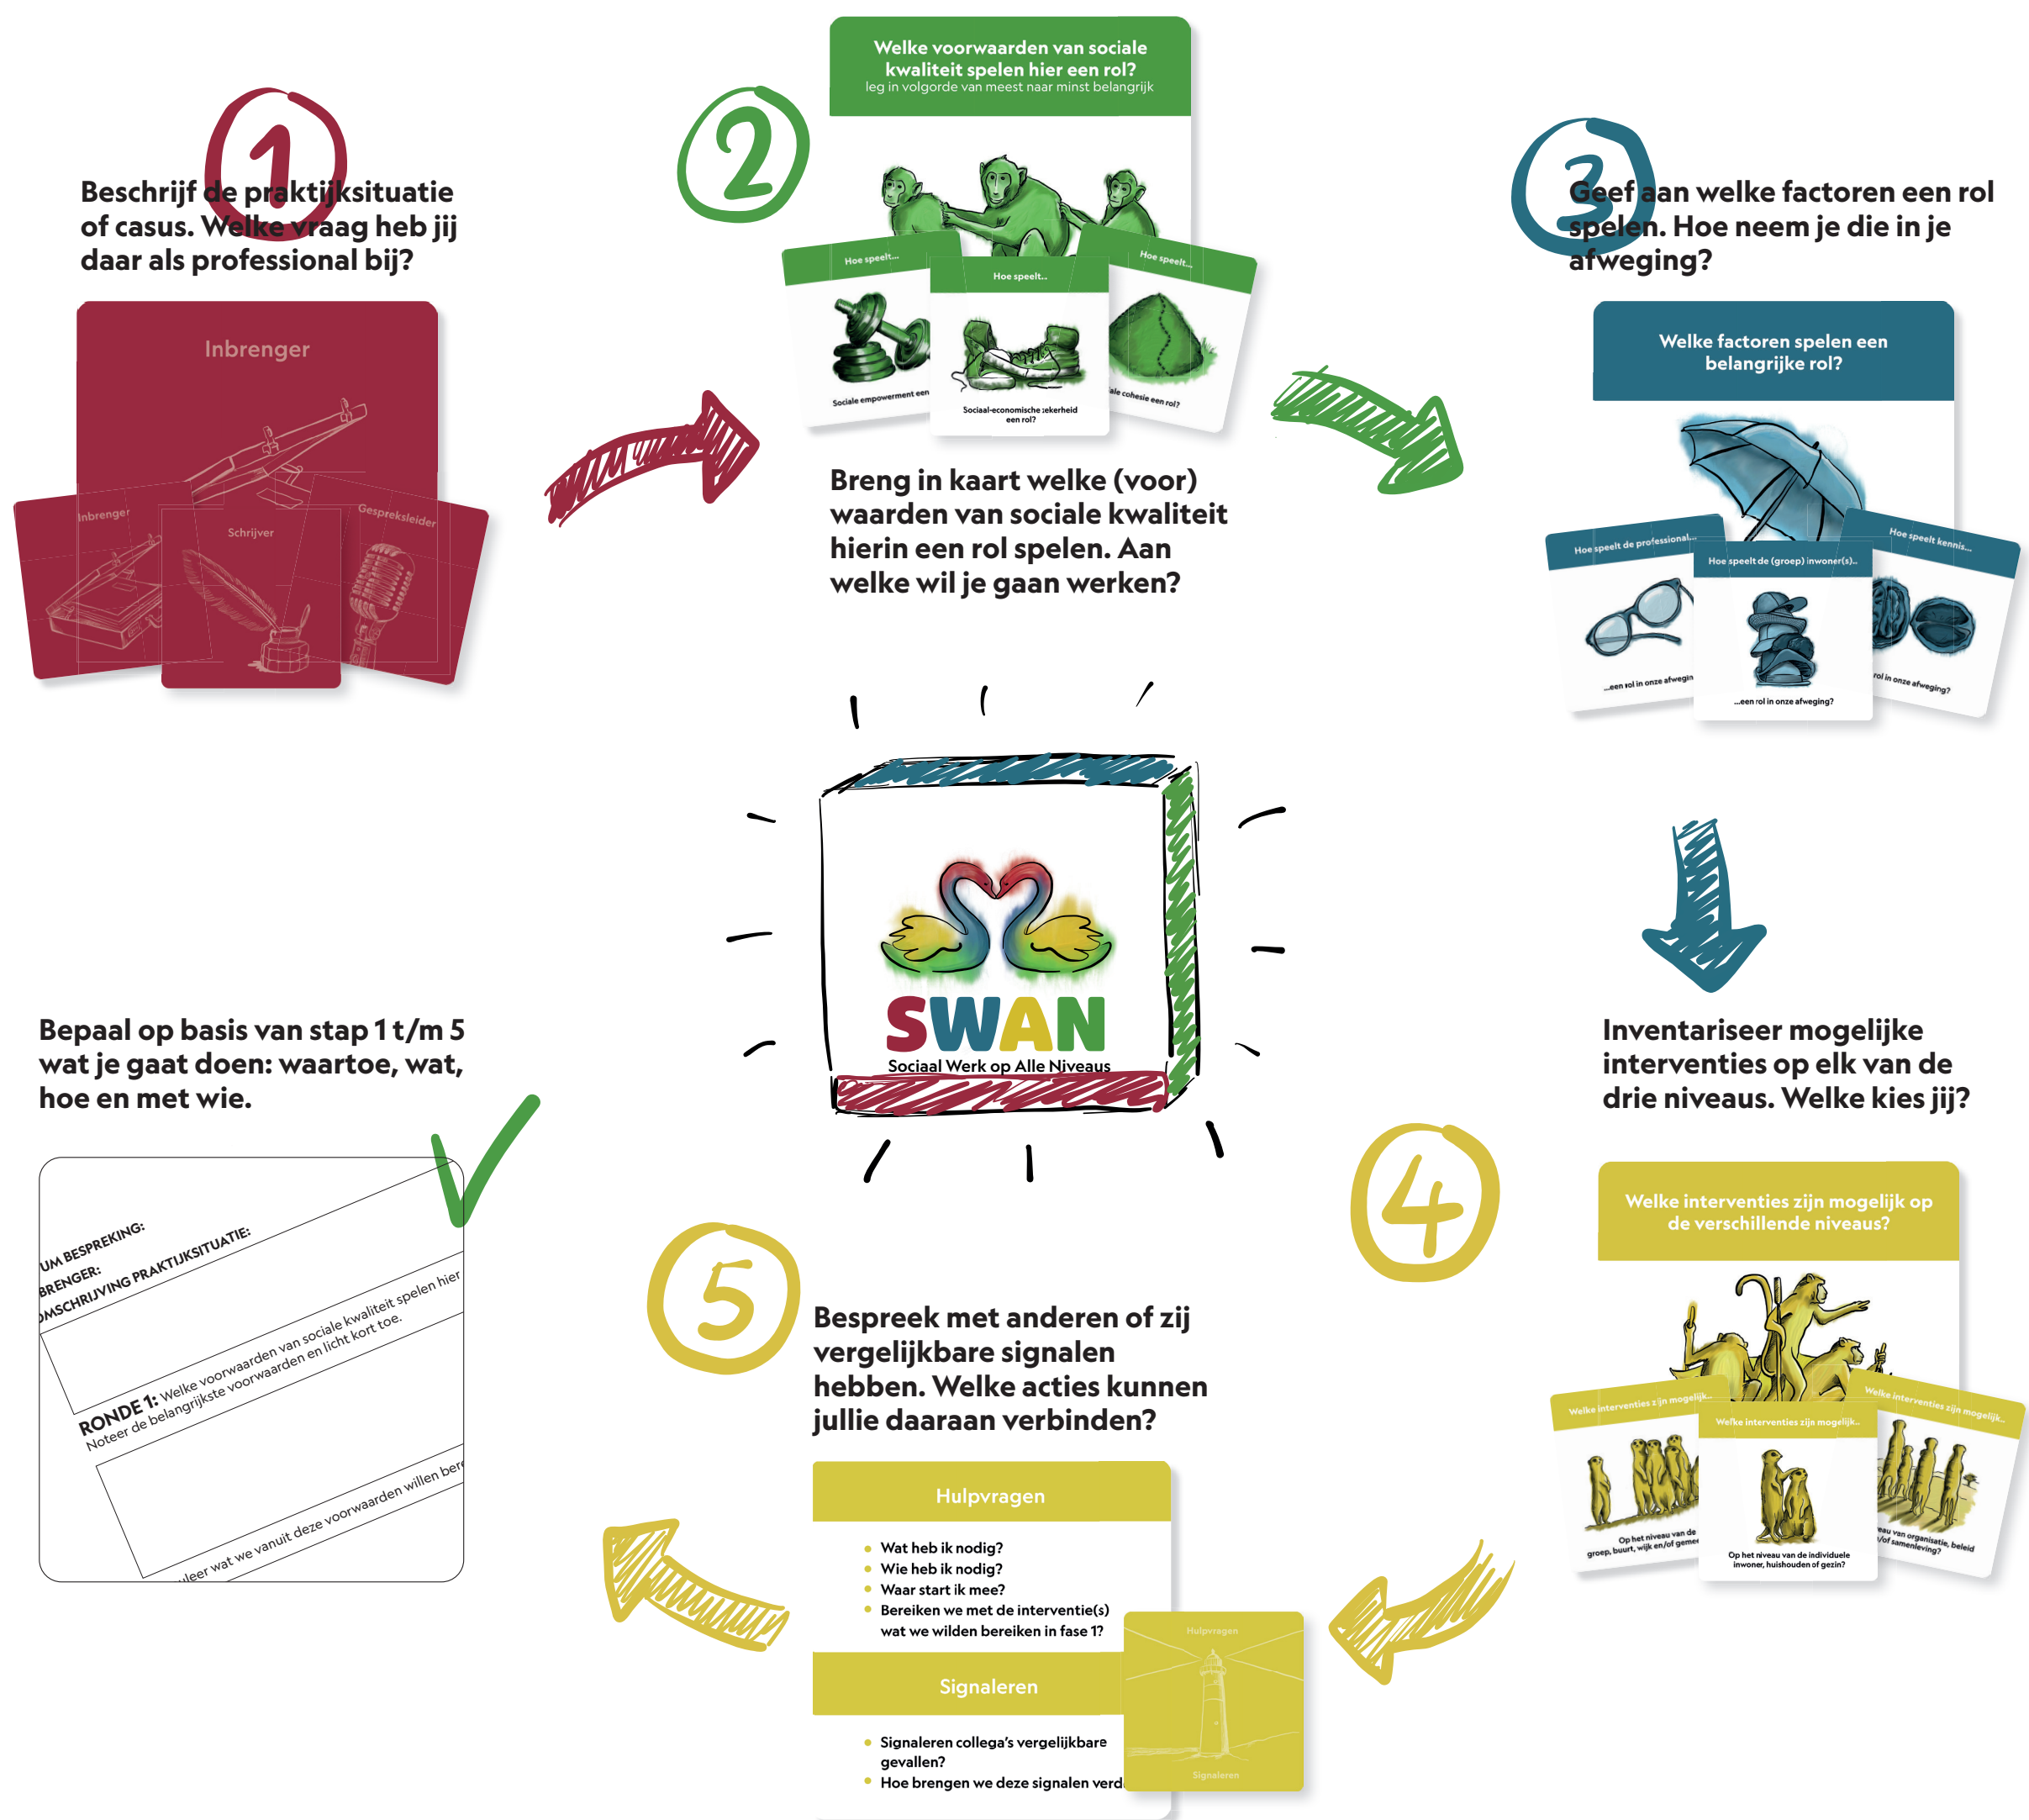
1

Beschrijf de praktijksituatie of casus. Welke vraag heb jij daar als professional bij?

Inbrenger

Inbrenger

Schrijver

Gespreksleider

2

Welke voorwaarden van sociale kwaliteit spelen hier een rol?
leg in volgorde van meest naar minst belangrijk

Hoe speelt...

Hoe speelt...

Hoe speelt...

Sociale empowerment een

Sociaal-economische zekerheid een rol?

ale cohesie een rol?

Breng in kaart welke (voor) waarden van sociale kwaliteit hierin een rol spelen. Aan welke wil je gaan werken?

3

Geef aan welke factoren een rol spelen. Hoe neem je die in je afweging?

Welke factoren spelen een belangrijke rol?

Hoe speelt de professional...

Hoe speelt de (groep) inwoner(s)...

Hoe speelt kennis...

...een rol in onze afweging

...een rol in onze afweging?

rol in onze afweging?

SWAN
Sociaal Werk op Alle Niveaus

Bepaal op basis van stap 1 t/m 5 wat je gaat doen: waartoe, wat, hoe en met wie.

UM BESPREKING:
BRENGER:
OMSCHRIJVING PRAKTIJKSITUATIE:

RONDE 1: Welke voorwaarden van sociale kwaliteit spelen hier
Noteer de belangrijkste voorwaarden en licht kort toe.

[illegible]eer wat we vanuit deze voorwaarden willen ber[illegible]

Inventariseer mogelijke interventies op elk van de drie niveaus. Welke kies jij?

4

Welke interventies zijn mogelijk op de verschillende niveaus?

Welke interventies zijn mogelijk...

Welke interventies zijn mogelijk...

Welke interventies zijn mogelijk...

Op het niveau van de groep, buurt, wijk en/of gemee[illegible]

Op het niveau van de individuele inwoner, huishouden of gezin?

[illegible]eau van organisatie, beleid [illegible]/of samenleving?

5

Bespreek met anderen of zij vergelijkbare signalen hebben. Welke acties kunnen jullie daaraan verbinden?

Hulpvragen

• Wat heb ik nodig?
• Wie heb ik nodig?
• Waar start ik mee?
• Bereiken we met de interventie(s) wat we wilden bereiken in fase 1?

Signaleren

• Signaleren collega's vergelijkbare gevallen?
• Hoe brengen we deze signalen verd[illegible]

Hulpvragen

Signaleren